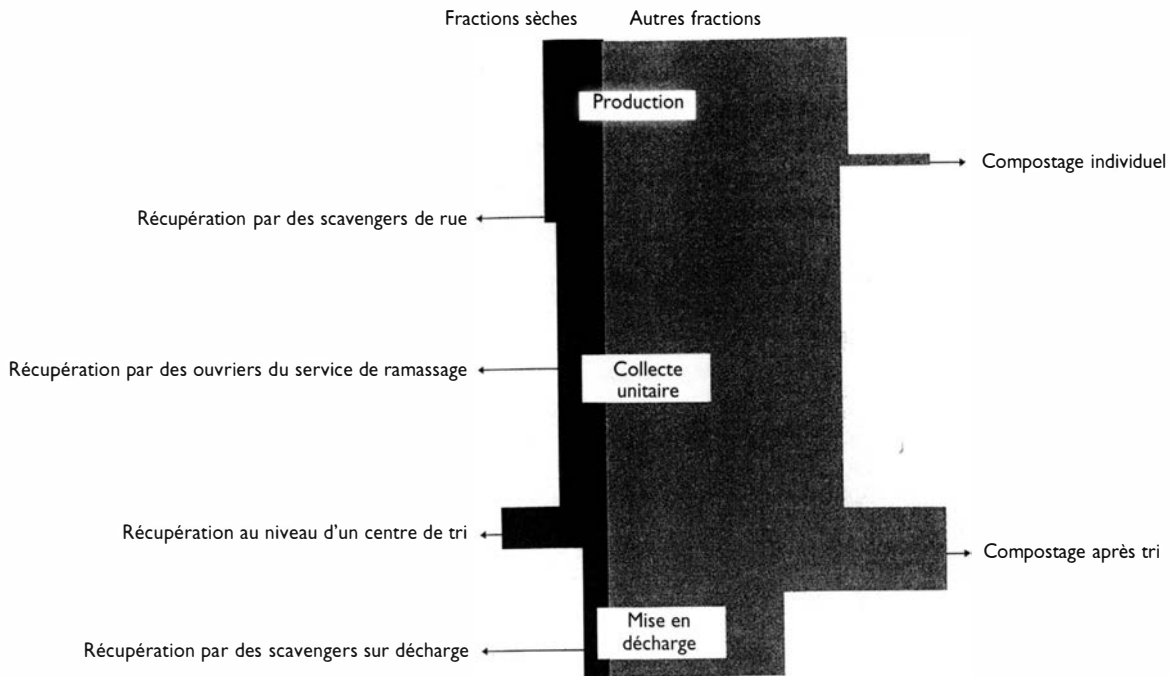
Fractions sèches Autres fractions

Production

Compostage individuel

Récupération par des scavengers de rue

Récupération par des ouvriers du service de ramassage

Collecte unitaire

Récupération au niveau d'un centre de tri

Compostage après tri

Mise en décharge

Récupération par des scavengers sur décharge